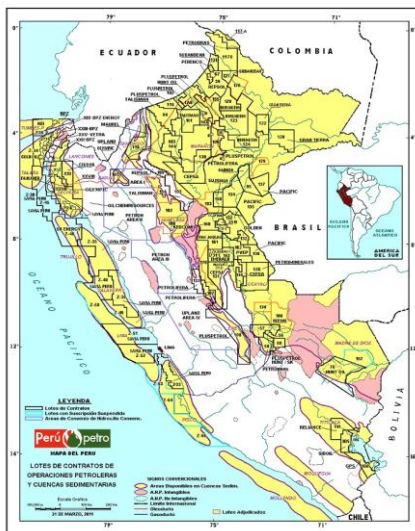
79°
75°
71°
ECUADOR
COLOMBIA
BRASIL
OCEANO PACIFICO
CHILE
BOLIVIA
PLUSPETROL
PACIFIC
PETROBRAS
PETROLIFERA
UPLAND
PETROLERA
OCEANO PACIFICO
OCEANO ATLANTICO
AMERICA DEL SUR
LEYENDA
Lotes de Contratos
Lotes con Suspensión Suspendido
Áreas de Convenio de Hidrocarburos
Perú petro
MAPA DEL PERU
LOTES DE CONTRATOS DE OPERACIONES PETROLERAS Y CUENCAS SEDIMENTARIAS
Escala Gráfica
31 DE MARZO, 2011
Lotes Adjudicados
Áreas Disponibles en Cuencas Sedim.
A.R.P. Intangibles
A.R.P. No Intangibles
Límite Internacional
Oleoducto
Gasoducto
4°
8°
12°
16°